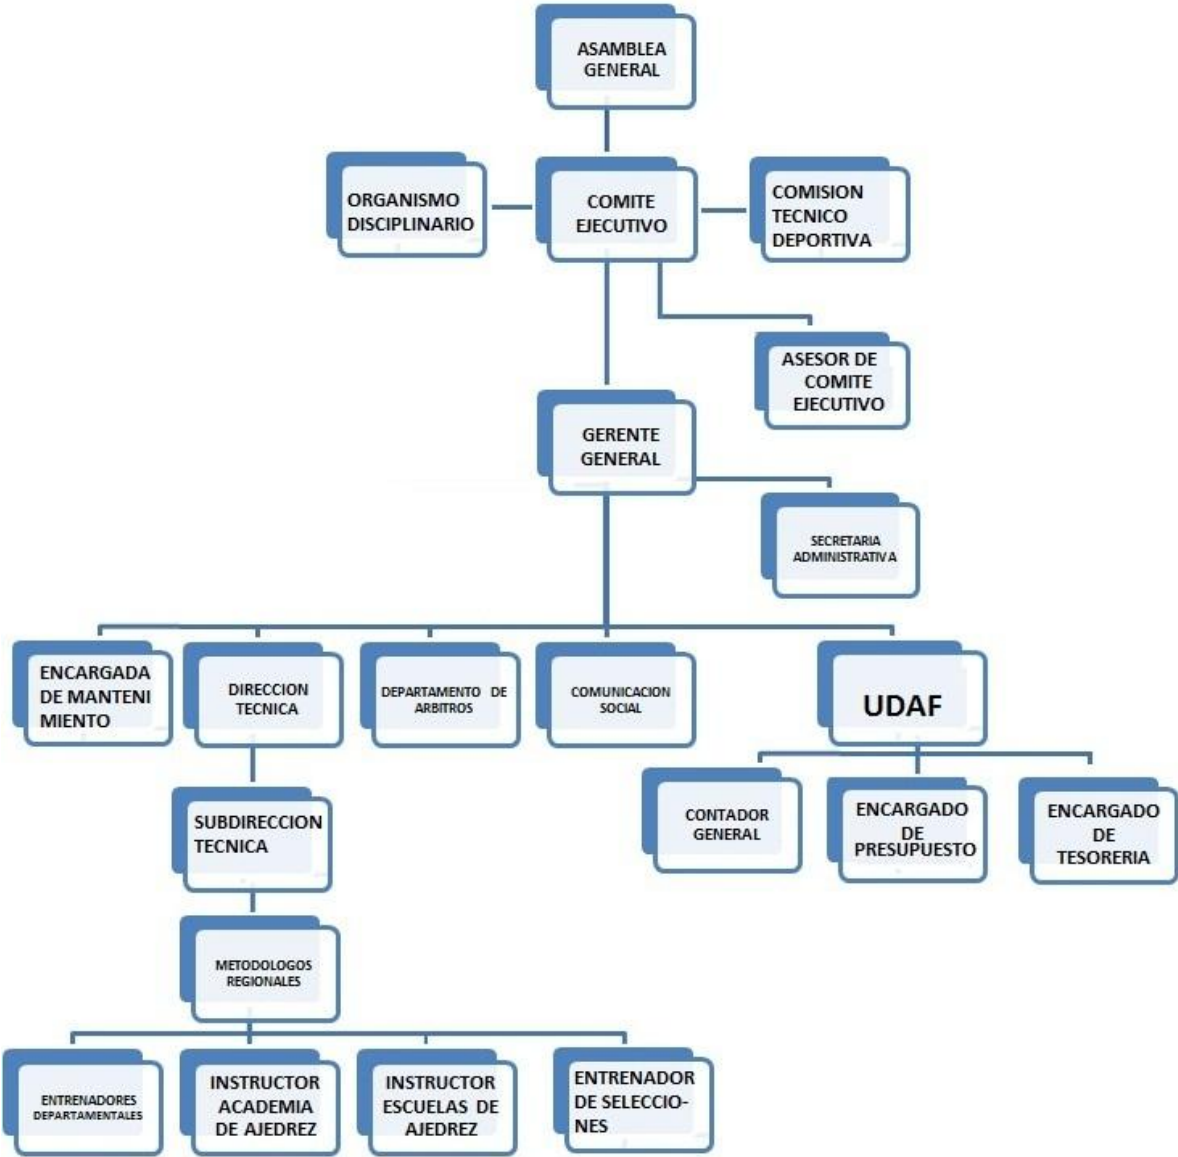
ASAMBLEA GENERAL

ORGANISMO DISCIPLINARIO

COMITE EJECUTIVO

COMISION TECNICO DEPORTIVA

ASESOR DE COMITE EJECUTIVO

GERENTE GENERAL

SECRETARIA ADMINISTRATIVA

ENCARGADA DE MANTENIMIENTO

DIRECCION TECNICA

DEPARTAMENTO DE ARBITROS

COMUNICACION SOCIAL

UDAF

CONTADOR GENERAL

ENCARGADO DE PRESUPUESTO

ENCARGADO DE TESORERIA

SUBDIRECCION TECNICA

METODOLOGOS REGIONALES

ENTRENADORES DEPARTAMENTALES

INSTRUCTOR ACADEMIA DE AJEDREZ

INSTRUCTOR ESCUELAS DE AJEDREZ

ENTRENADOR DE SELECCIONES